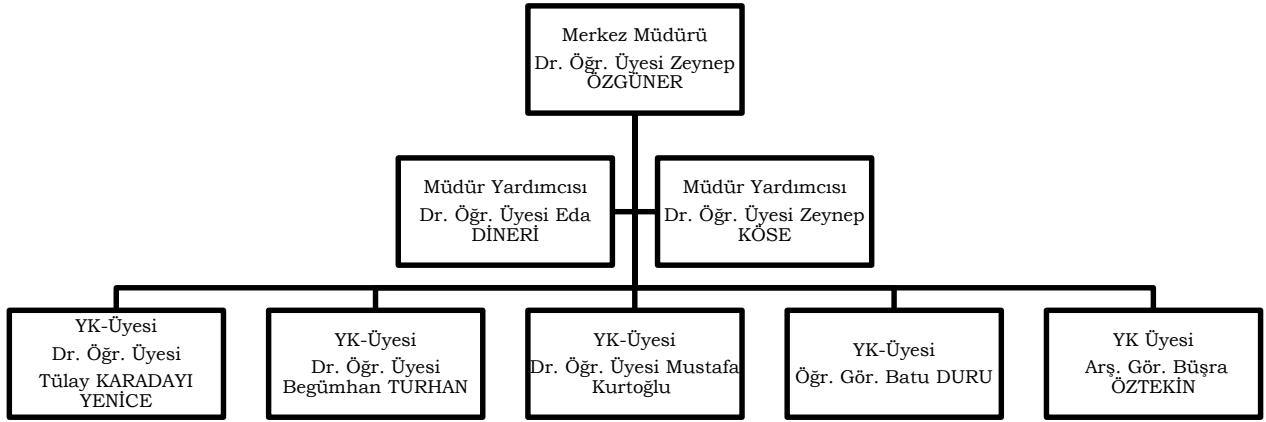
Merkez Müdürü
Dr. Öğr. Üyesi Zeynep ÖZGÜNER

Müdür Yardımcısı
Dr. Öğr. Üyesi Eda DİNERİ

Müdür Yardımcısı
Dr. Öğr. Üyesi Zeynep KÖSE

YK-Üyesi
Dr. Öğr. Üyesi
Tülay KARADAYI YENİCE

YK-Üyesi
Dr. Öğr. Üyesi Begümhan TURHAN

YK-Üyesi
Dr. Öğr. Üyesi Mustafa Kurtoğlu

YK-Üyesi
Öğr. Gör. Batu DURU

YK Üyesi
Arş. Gör. Büşra ÖZTEKİN